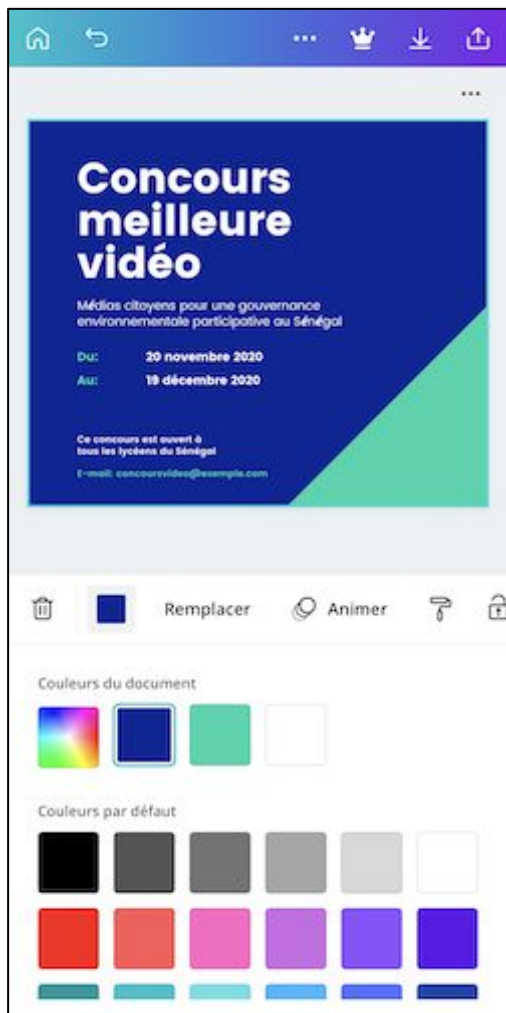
Concours meilleure vidéo

Médias citoyens pour une gouvernance environnementale participative au Sénégal

Du: 20 novembre 2020

Au: 19 décembre 2020

Ce concours est ouvert à tous les lycéens du Sénégal

E-mail: concoursvideo@exemple.com

Remplacer

Animer

Couleurs du document

Couleurs par défaut